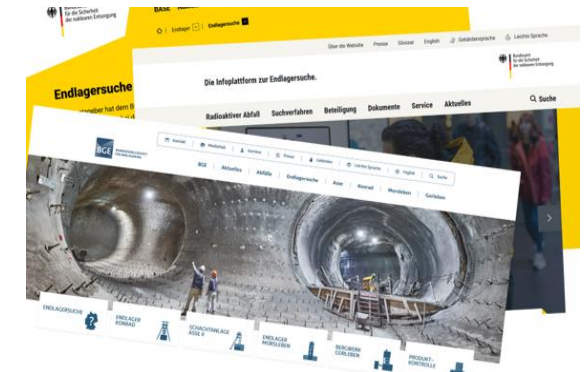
Bundesamt für die Sicherheit der nuklearen Entsorgung

BASE

Endlager | Endlagersuche

Endlagersuche

...geber hat dem B...

Über die Website Presse Glossar English Gebärdensprache Leichte Sprache

Bundesamt für die Sicherheit der nuklearen Entsorgung

Die Infoplattform zur Endlagersuche.

Radioaktiver Abfall Suchverfahren Beteiligung Dokumente Service Aktuelles

Suche

BGE BUNDESGESELLSCHAFT FÜR ENDLAGERUNG

Kontakt Mediathek Karriere Presse Datenbox Leichte Sprache English Suche

BGE Aktuelles Abfälle Endlagersuche Asse Konrad Morsleben Gorleben

ENDLAGERSUCHE

ENDLAGER KONRAD

SCHACHTANLAGE ASSE II

ENDLAGER MORSLEBEN

BERGWERK GORLEBEN

PRODUKT-KONTROLLE